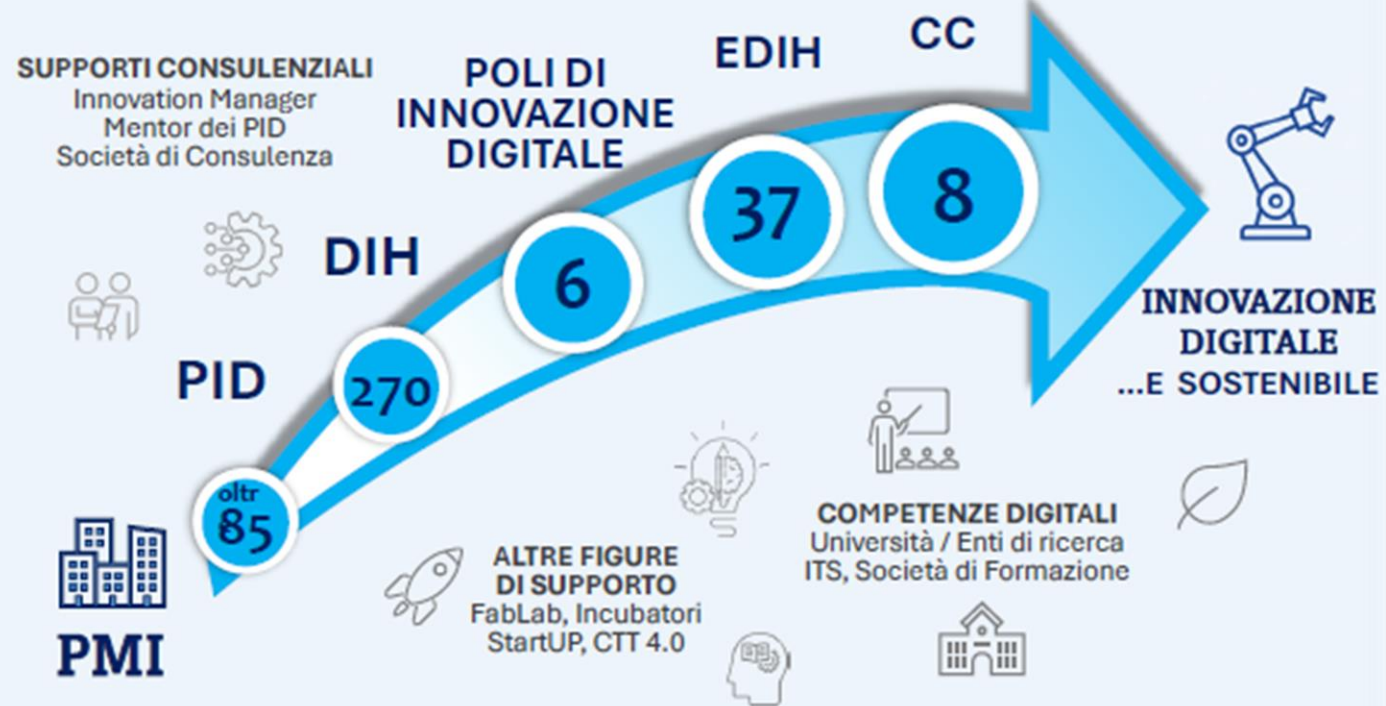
SUPPORTI CONSULENZIALI
Innovation Manager
Mentor dei PID
Società di Consulenza

POLI DI INNOVAZIONE DIGITALE

EDIH

CC

DIH

PID

oltr
85

270

6

37

8

INNOVAZIONE DIGITALE
...E SOSTENIBILE

PMI

ALTRE FIGURE DI SUPPORTO
FabLab, Incubatori
StartUP, CTT 4.0

COMPETENZE DIGITALI
Università / Enti di ricerca
ITS, Società di Formazione